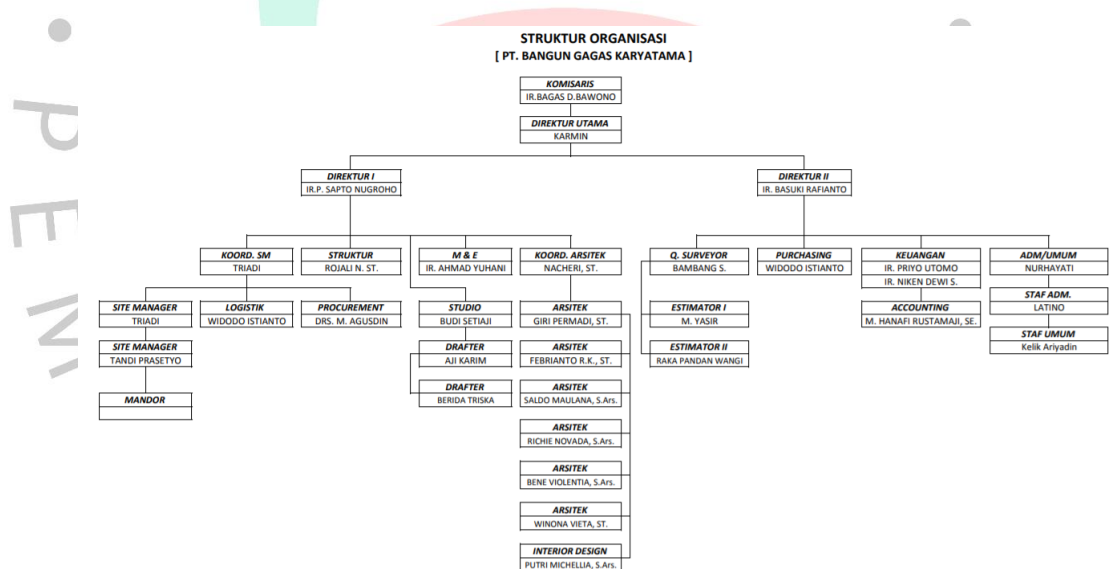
STRUKTUR ORGANISASI
[ PT. BANGUN GAGAS KARYATAMA ]

KOMISARIS
IR.BAGAS D.BAWONO

DIREKTUR UTAMA
KARMIN

DIREKTUR I
IR.P. SAPTO NUGROHO

DIREKTUR II
IR. BASUKI RAFIANTO

KOORD. SM
TRIADI

STRUKTUR
ROJALI N. ST.

M & E
IR. AHMAD YUHANI

KOORD. ARSITEK
NACHERI, ST.

Q. SURVEYOR
BAMBANG S.

PURCHASING
WIDODO ISTIANTO

KEUANGAN
IR. PRIYO UTOMO
IR. NIKEN DEWI S.

ADM/UMUM
NURHAYATI

SITE MANAGER
TRIADI

LOGISTIK
WIDODO ISTIANTO

PROCUREMENT
DRS. M. AGUSDIN

STUDIO
BUDI SETIAJI

ARSITEK
GIRI PERMADI, ST.

ESTIMATOR I
M. YASIR

ACCOUNTING
M. HANAFI RUSTAMAJI, SE.

STAF ADM.
LATINO

STAF UMUM
Kelik Ariyadin

SITE MANAGER
TANDI PRASETYO

DRAFTER
AJI KARIM

ARSITEK
FEBRIANTO R.K., ST.

ESTIMATOR II
RAKA PANDAN WANGI

DRAFTER
BERIDA TRISKA

ARSITEK
SALDO MAULANA, S.Ars.

MANDOR

ARSITEK
RICHIE NOVADA, S.Ars.

ARSITEK
BENE VIOLENTIA, S.Ars.

ARSITEK
WINONA VIETA, ST.

INTERIOR DESIGN
PUTRI MICHELLIA, S.Ars.